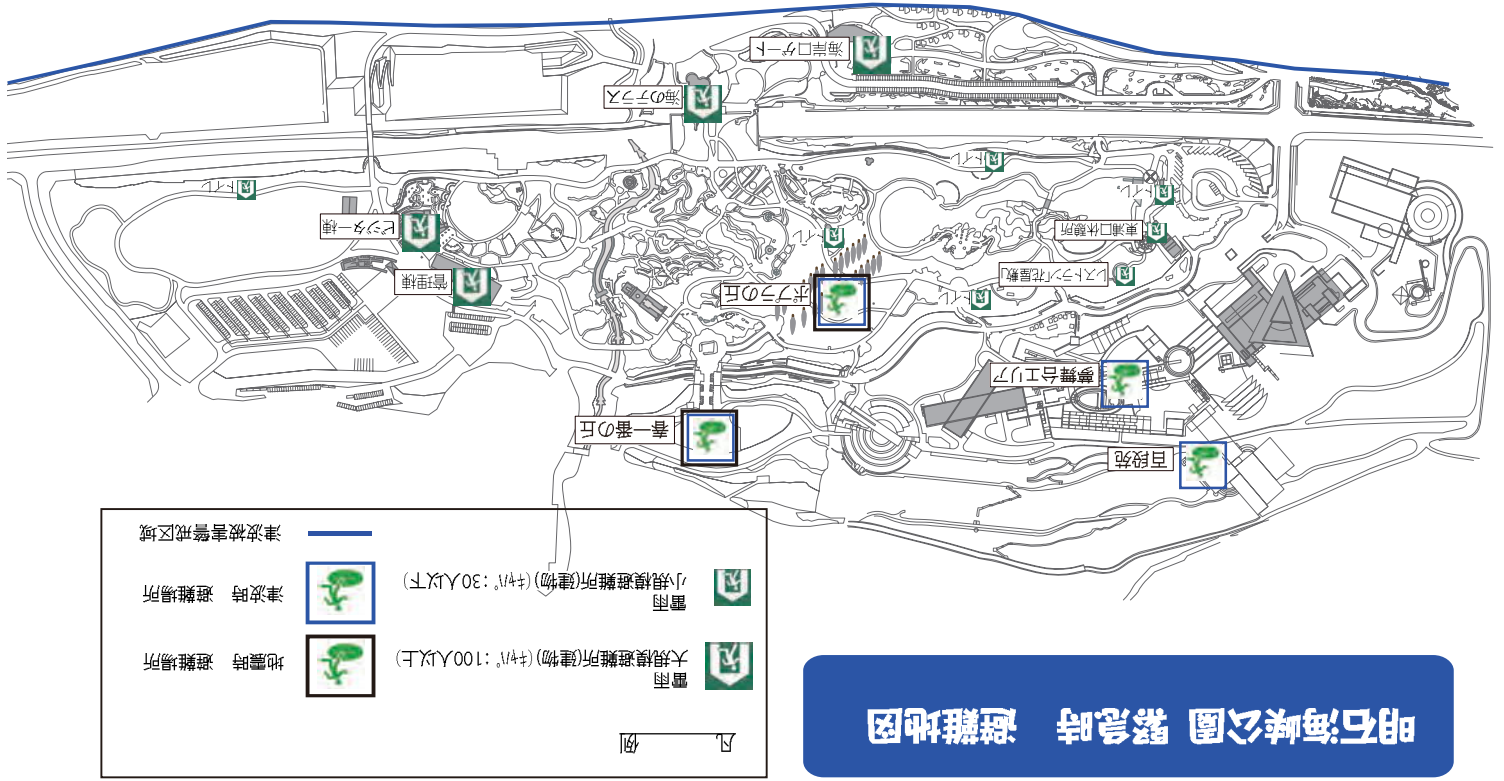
明石海峡公園　緊急時　避難地図

凡　　　例

津波被害警戒区域

雷雨
小規模避難所(建物)(ｷｬﾊﾟ：30人以下)

津波時　避難場所

雷雨
大規模避難所(建物)(ｷｬﾊﾟ：100人以上)

地震時　避難場所

海岸口ゲート
海のテラス
トイレ
トイレ
ビジター棟
管理棟
トイレ
東浦口休憩所
レストラン花屋敷
ポプラの丘
トイレ
トイレ
舞台エリア
春一番の丘
百段苑